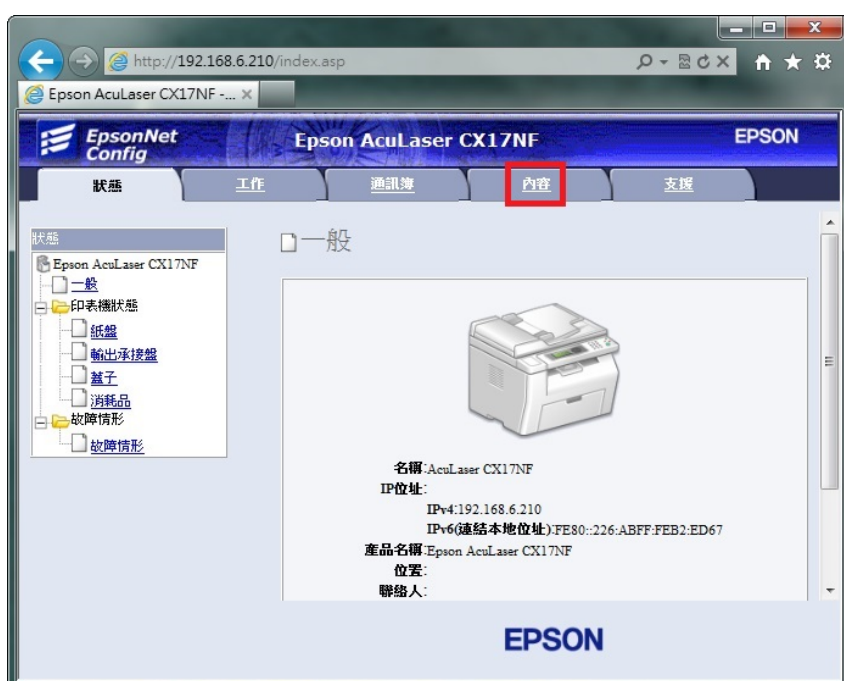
http://192.168.6.210/index.asp

Epson AcuLaser CX17NF - ... ×

EpsonNet Config

Epson AcuLaser CX17NF

EPSON

狀態 工作 通訊簿 內容 支援

狀態

Epson AcuLaser CX17NF

一般

印表機狀態

紙盤

輸出承接盤

蓋子

消耗品

故障情形

故障情形

一般

名稱:AcuLaser CX17NF

IP位址:

IPv4:192.168.6.210

IPv6(連結本地位址):FE80::226:ABFF:FEB2:ED67

產品名稱:Epson AcuLaser CX17NF

位置:

聯絡人:

EPSON